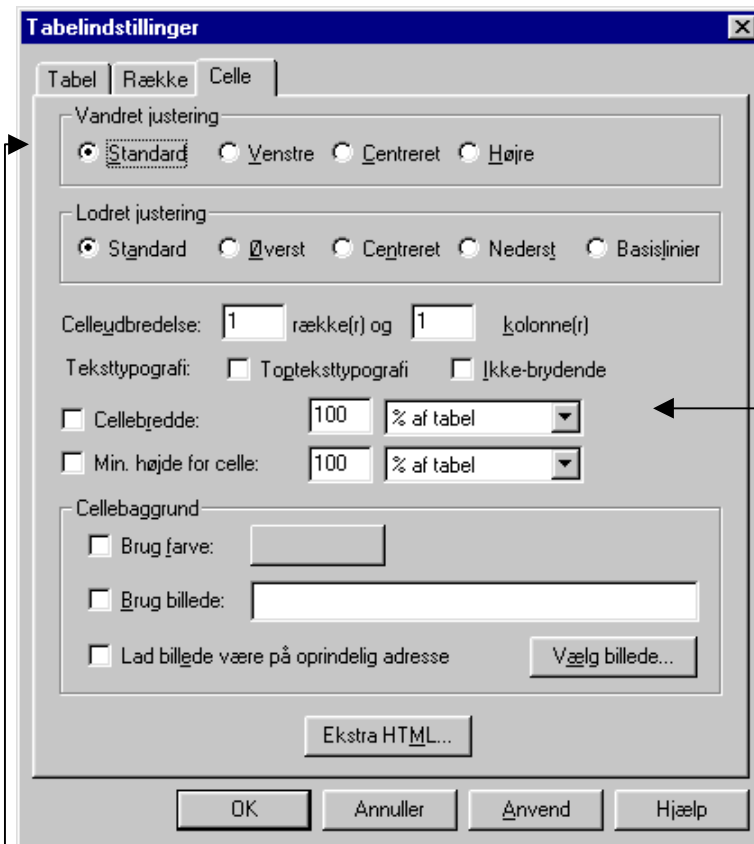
Tabelindstillinger

Tabel | Række | Celle

Vandret justering
Standard Venstre Centreret Højre

Lodret justering
Standard Øverst Centreret Nederst Basislinier

Celleudbredelse: 1 række(r) og 1 kolonne(r)

Teksttypografi: Topteksttypografi Ikke-brydende

Cellebredde: 100 % af tabel

Min. højde for celle: 100 % af tabel

Cellebaggrund
Brug farve:
Brug billede:
Lad billede være på oprindelig adresse
Vælg billede...

Ekstra HTML...

OK Annuller Anvend Hjælp